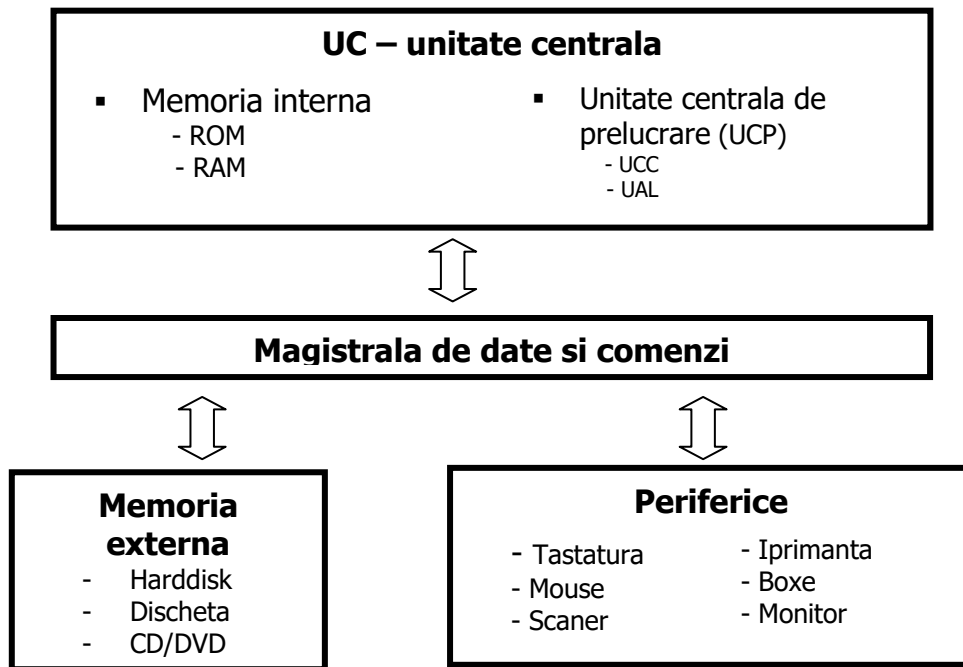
UC – unitate centrala

▪ Memoria interna
- ROM
- RAM

▪ Unitate centrala de prelucrare (UCP)
- UCC
- UAL

Magistrala de date si comenzi

Memoria externa
- Harddisk
- Discheta
- CD/DVD

Periferice
- Tastatura
- Mouse
- Scaner
- Iprimanta
- Boxe
- Monitor